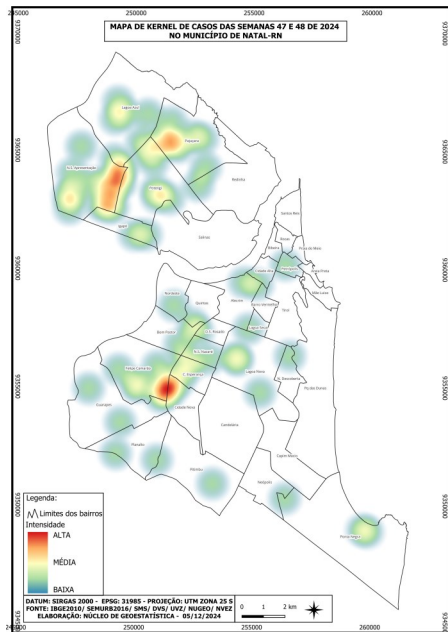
245000 250000 255000 260000

MAPA DE KERNEL DE CASOS DAS SEMANAS 47 E 48 DE 2024
NO MUNICÍPIO DE NATAL-RN

9370000
9365000
9360000
9355000
9350000

Lagoa Azul
Pajuçara
N.S. Apresentação
Potengi
Redinha
Igapó
Salinas
Santos Reis
Rocas
Praia do Meio
Ribeira
Nordeste
Quintas
Cidade Alta
Petrópolis
Areia Preta
Alecrim
Barro Vermelho
Tirol
Bom Pastor
Dix-Sept Rosado
Lagoa Seca
Mãe Luiza
Felipe Camarão
N.S. Nazaré
Cidade da Esperança
Lagoa Nova
N. Descoberta
Guarapes
Cidade Nova
Candelária
Planalto
Capim Macio
Pitimbu
Neópolis
Ponta Negra

Legenda:
Limites dos bairros
Intensidade
ALTA
MÉDIA
BAIXA

DATUM: SIRGAS 2000 - EPSG: 31985 - PROJEÇÃO: UTM ZONA 25 S
FONTE: IBGE2010/ SEMURB2016/ SMS/ DVS/ UVZ/ NUGEO/ NVEZ
ELABORAÇÃO: NÚCLEO DE GEOESTATÍSTICA - 05/12/2024

0 1 2 km

245000 250000 255000 260000